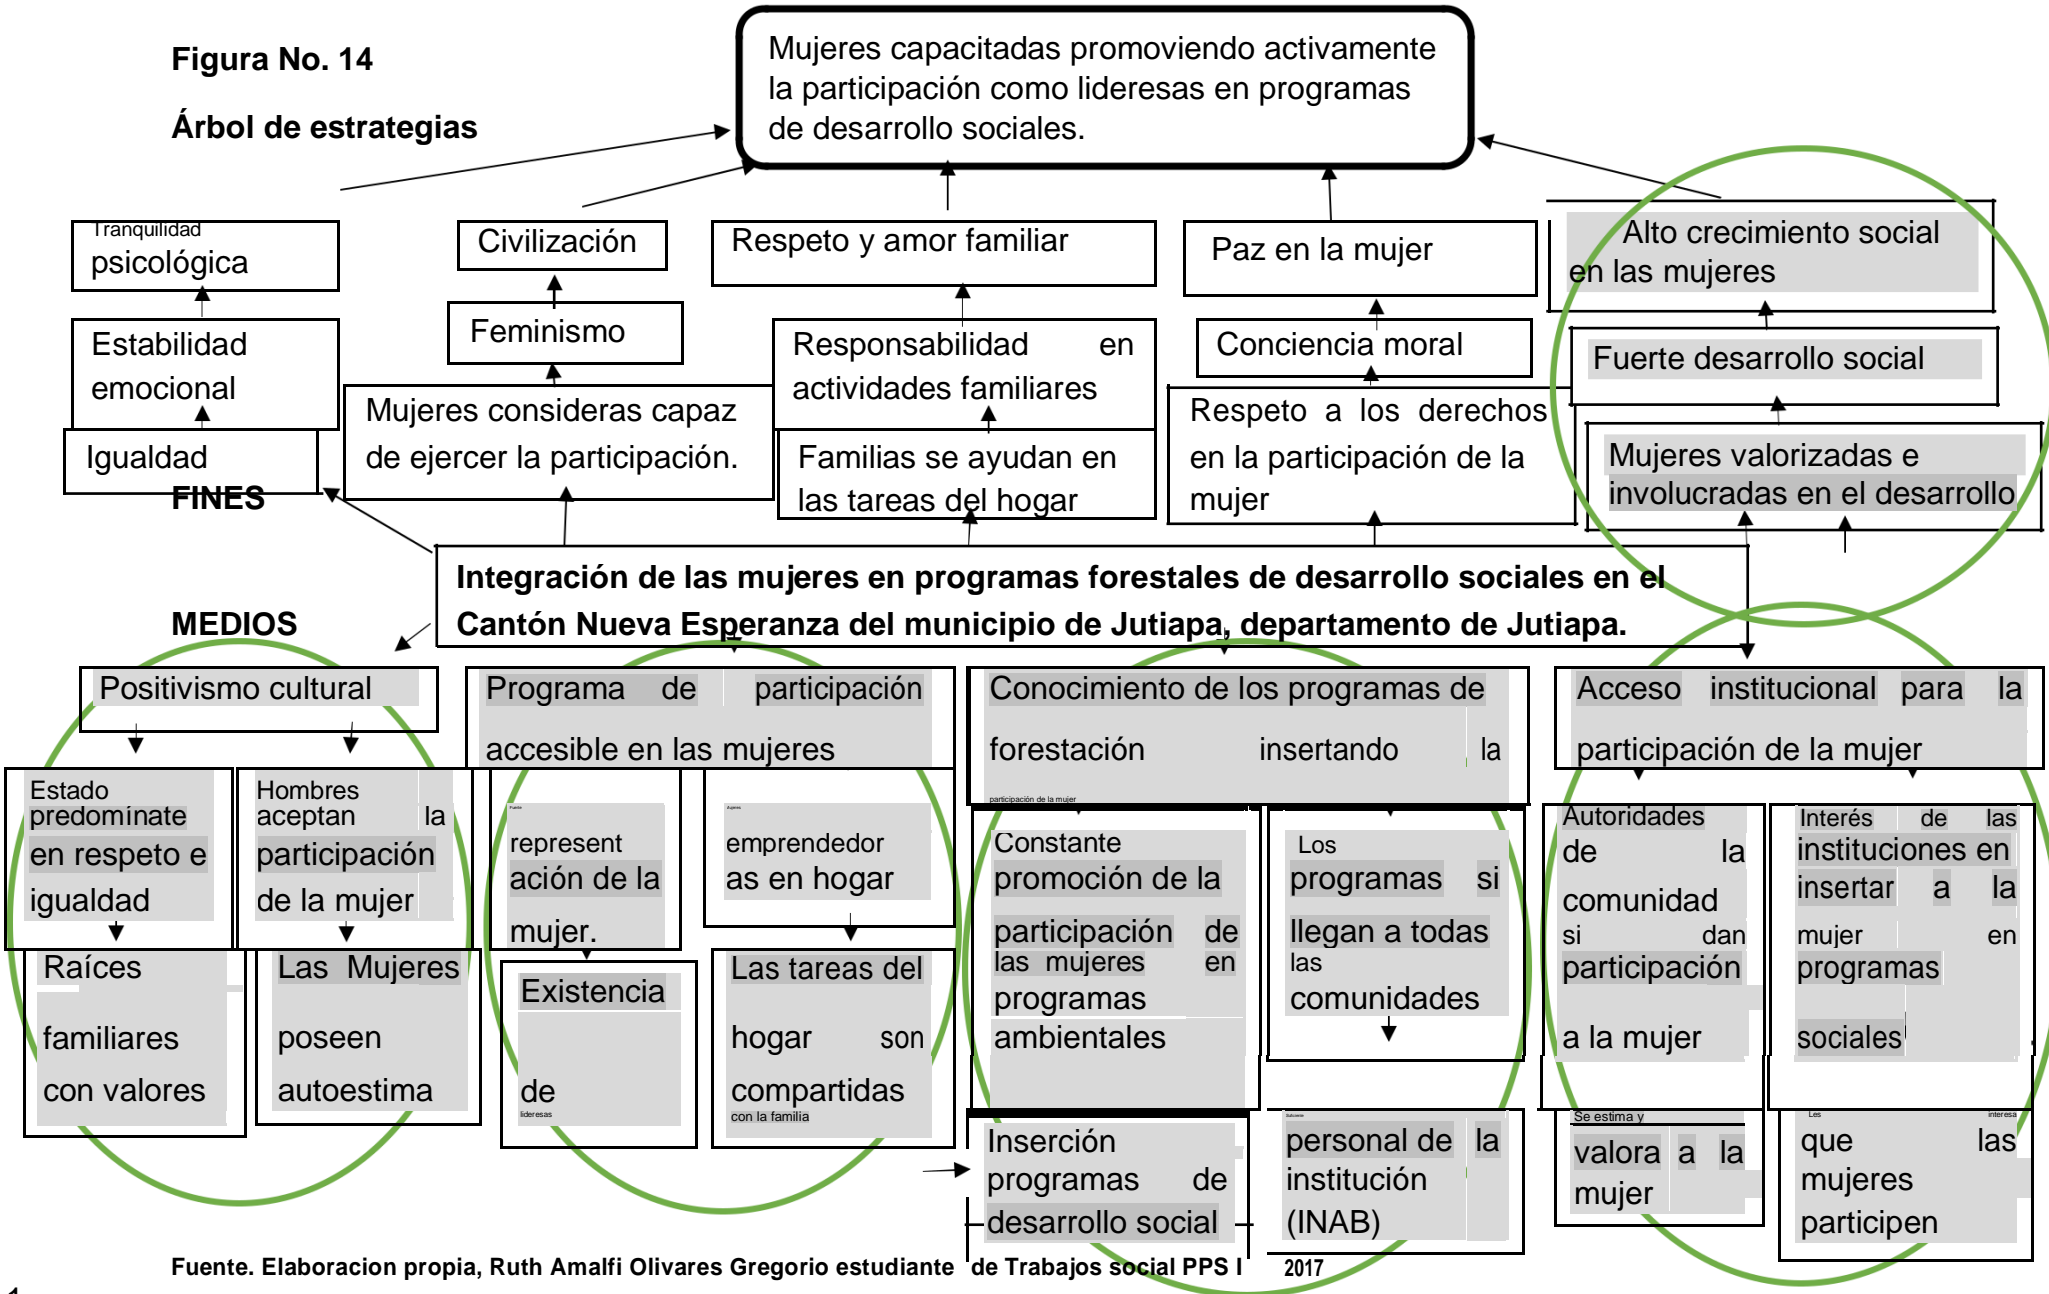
Figura No. 14

Árbol de estrategias

Mujeres capacitadas promoviendo activamente la participación como lideresas en programas de desarrollo sociales.

Tranquilidad psicológica

Civilización

Respeto y amor familiar

Paz en la mujer

Alto crecimiento social en las mujeres

Estabilidad emocional

Feminismo

Responsabilidad en actividades familiares

Conciencia moral

Fuerte desarrollo social

Igualdad

Mujeres consideras capaz de ejercer la participación.

Familias se ayudan en las tareas del hogar

Respeto a los derechos en la participación de la mujer

Mujeres valorizadas e involucradas en el desarrollo

FINES

Integración de las mujeres en programas forestales de desarrollo sociales en el Cantón Nueva Esperanza del municipio de Jutiapa, departamento de Jutiapa.

MEDIOS

Positivismo cultural

Programa de participación accesible en las mujeres

Conocimiento de los programas de forestación insertando la participación de la mujer

Acceso institucional para la participación de la mujer

Estado predominate en respeto e igualdad

Hombres aceptan la participación de la mujer

Fuerte represent ación de la mujer.

Jóvenes emprendedor as en hogar

Constante promoción de la participación de las mujeres en programas ambientales

Los programas si llegan a todas las comunidades

Autoridades de la comunidad si dan participación a la mujer

Interés de las instituciones en insertar a la mujer en programas sociales

Raíces familiares con valores

Las Mujeres poseen autoestima

Existencia de lideresas

Las tareas del hogar son compartidas con la familia

Inserción programas de desarrollo social

Suficiente personal de la institución (INAB)

Se estima y valora a la mujer

Les interesa que las mujeres participen

Fuente. Elaboracion propia, Ruth Amalfi Olivares Gregorio estudiante de Trabajos social PPS I 2017